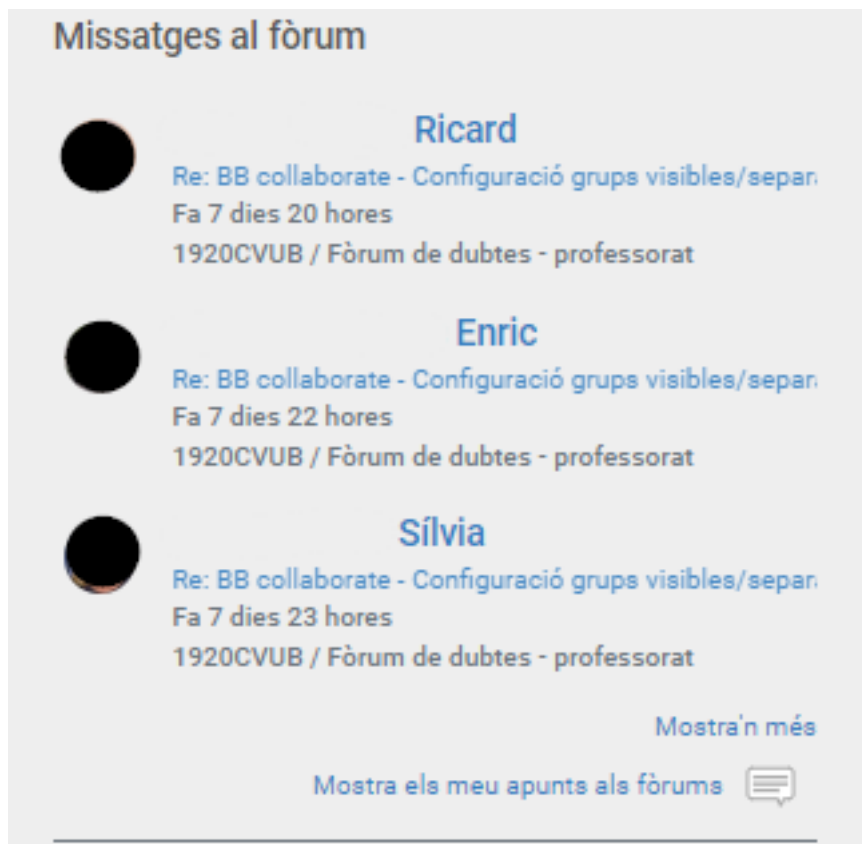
Missatges al fòrum

Ricard
Re: BB collaborate - Configuració grups visibles/separ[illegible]
Fa 7 dies 20 hores
1920CVUB / Fòrum de dubtes - professorat

Enric
Re: BB collaborate - Configuració grups visibles/separ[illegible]
Fa 7 dies 22 hores
1920CVUB / Fòrum de dubtes - professorat

Sílvia
Re: BB collaborate - Configuració grups visibles/separ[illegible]
Fa 7 dies 23 hores
1920CVUB / Fòrum de dubtes - professorat

Mostra'n més

Mostra els meu apunts als fòrums